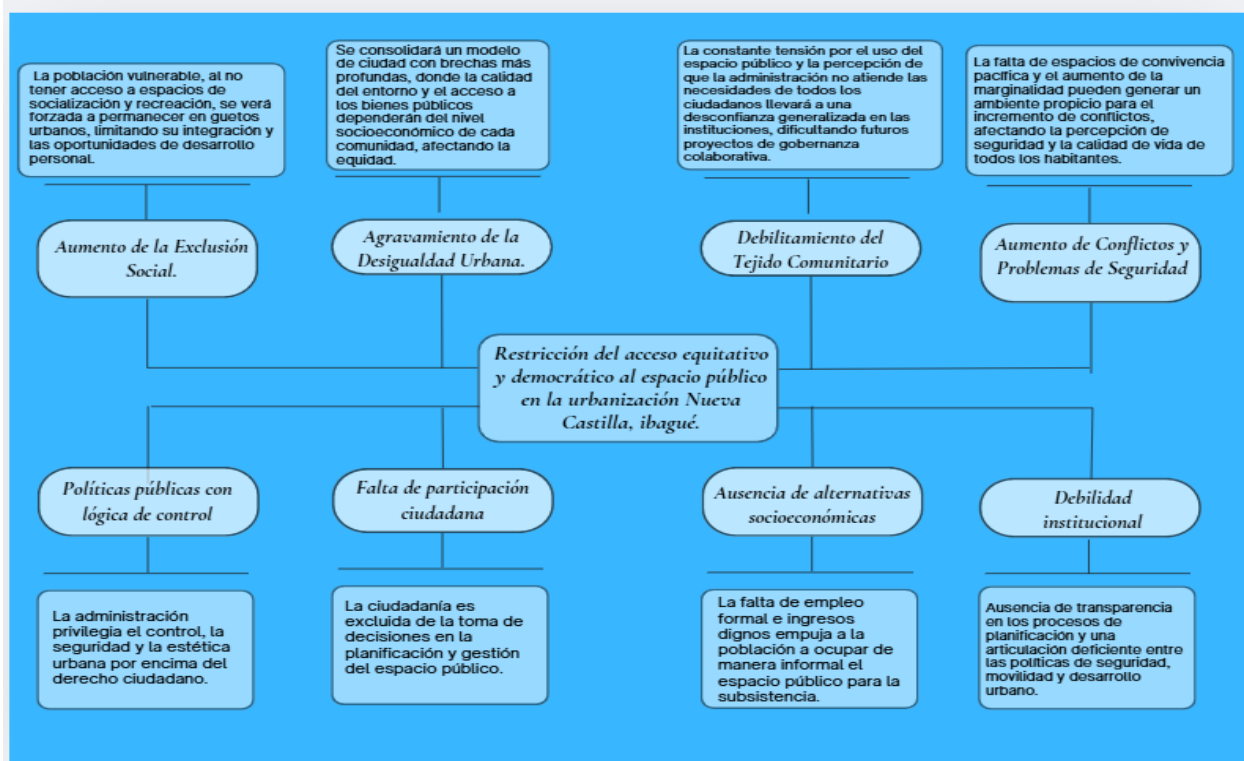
La población vulnerable, al no tener acceso a espacios de socialización y recreación, se verá forzada a permanecer en guetos urbanos, limitando su integración y las oportunidades de desarrollo personal.

Se consolidará un modelo de ciudad con brechas más profundas, donde la calidad del entorno y el acceso a los bienes públicos dependerán del nivel socioeconómico de cada comunidad, afectando la equidad.

La constante tensión por el uso del espacio público y la percepción de que la administración no atiende las necesidades de todos los ciudadanos llevará a una desconfianza generalizada en las instituciones, dificultando futuros proyectos de gobernanza colaborativa.

La falta de espacios de convivencia pacífica y el aumento de la marginalidad pueden generar un ambiente propicio para el incremento de conflictos, afectando la percepción de seguridad y la calidad de vida de todos los habitantes.

Aumento de la Exclusión Social.

Agravamiento de la Desigualdad Urbana.

Debilitamiento del Tejido Comunitario

Aumento de Conflictos y Problemas de Seguridad

Restricción del acceso equitativo y democrático al espacio público en la urbanización Nueva Castilla, ibagué.

Políticas públicas con lógica de control

Falta de participación ciudadana

Ausencia de alternativas socioeconómicas

Debilidad institucional

La administración privilegia el control, la seguridad y la estética urbana por encima del derecho ciudadano.

La ciudadanía es excluida de la toma de decisiones en la planificación y gestión del espacio público.

La falta de empleo formal e ingresos dignos empuja a la población a ocupar de manera informal el espacio público para la subsistencia.

Ausencia de transparencia en los procesos de planificación y una articulación deficiente entre las políticas de seguridad, movilidad y desarrollo urbano.